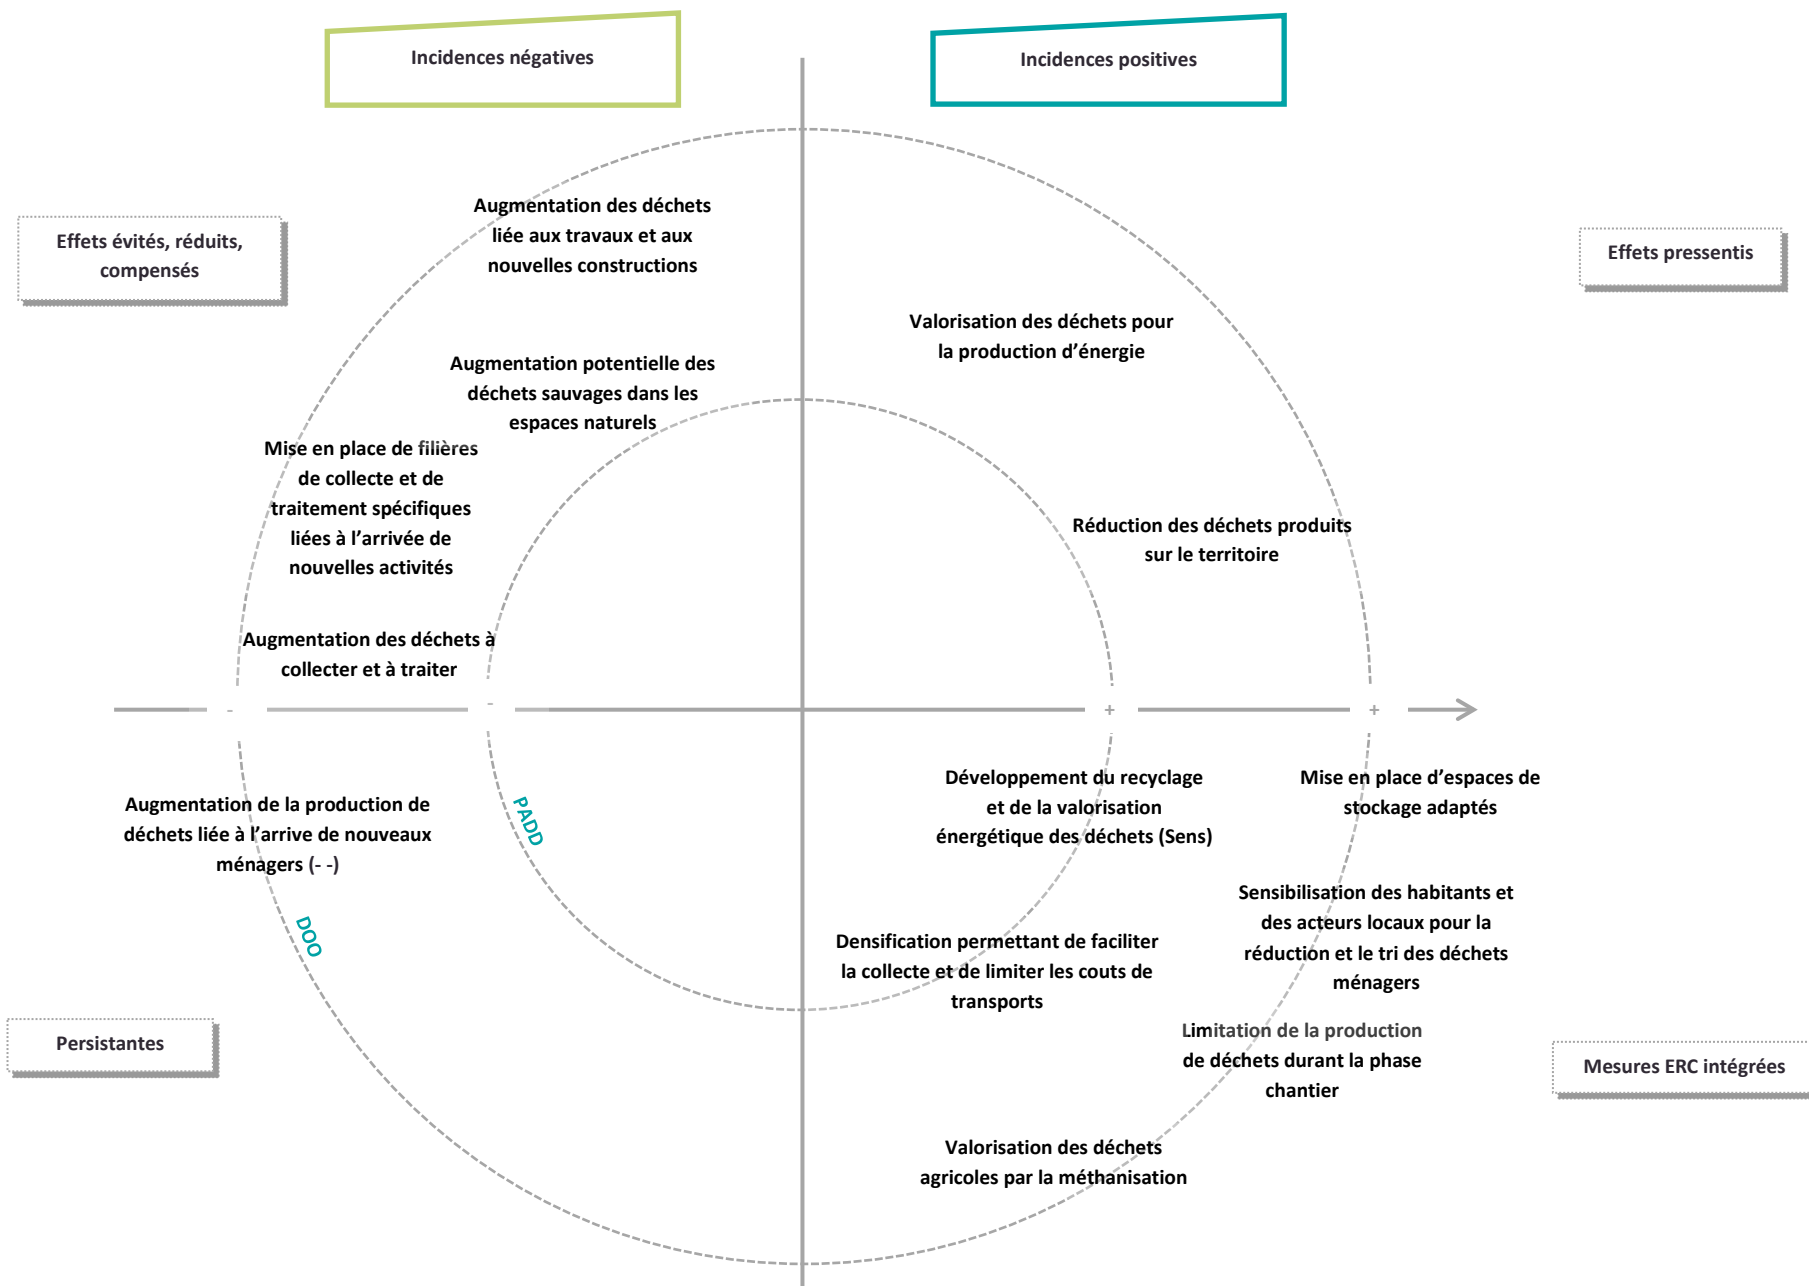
Incidences négatives

Incidences positives

Effets évités, réduits, compensés

Effets pressentis

Augmentation des déchets liée aux travaux et aux nouvelles constructions

Valorisation des déchets pour la production d'énergie

Augmentation potentielle des déchets sauvages dans les espaces naturels

Mise en place de filières de collecte et de traitement spécifiques liées à l'arrivée de nouvelles activités

Réduction des déchets produits sur le territoire

Augmentation des déchets à collecter et à traiter

-

-

+

+

Augmentation de la production de déchets liée à l'arrive de nouveaux ménagers (- -)

PADD

Développement du recyclage et de la valorisation énergétique des déchets (Sens)

Mise en place d'espaces de stockage adaptés

DOO

Sensibilisation des habitants et des acteurs locaux pour la réduction et le tri des déchets ménagers

Densification permettant de faciliter la collecte et de limiter les couts de transports

Persistantes

Limitation de la production de déchets durant la phase chantier

Mesures ERC intégrées

Valorisation des déchets agricoles par la méthanisation